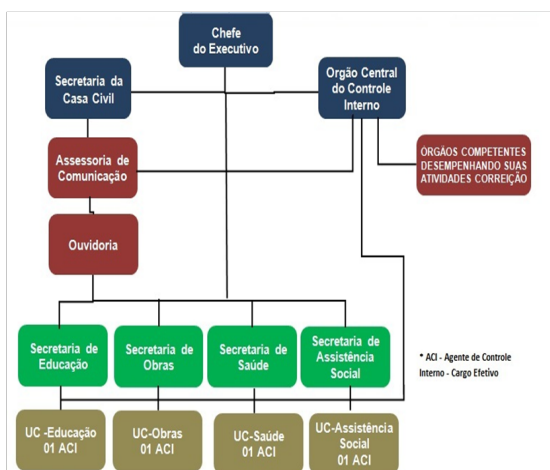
Chefe do Executivo

Secretaria da Casa Civil

Orgão Central do Controle Interno

Assessoria de Comunicação

ÓRGÃOS COMPETENTES DESEMPENHANDO SUAS ATIVIDADES CORREIÇÃO

Ouvidoria

Secretaria de Educação

Secretaria de Obras

Secretaria de Saúde

Secretaria de Assistência Social

* ACI - Agente de Controle Interno - Cargo Efetivo

UC -Educação 01 ACI

UC-Obras 01 ACI

UC-Saúde 01 ACI

UC-Assistência Social 01 ACI